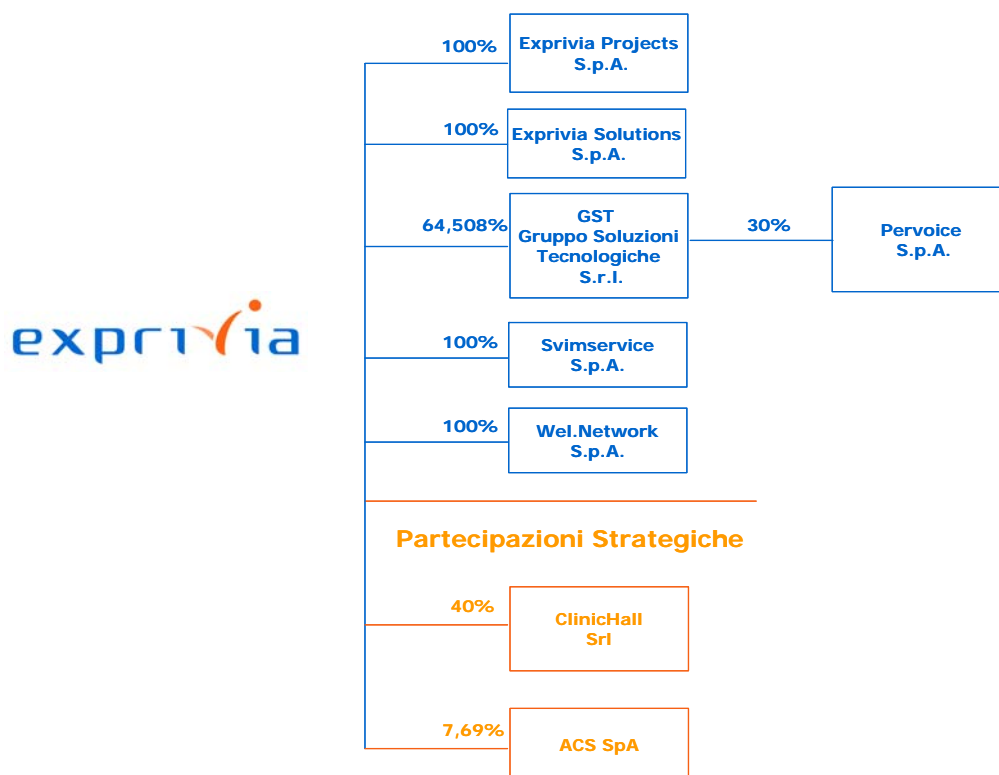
exprivia

100%
Exprivia Projects S.p.A.

100%
Exprivia Solutions S.p.A.

64,508%
GST Gruppo Soluzioni Tecnologiche S.r.l.

30%
Pervoice S.p.A.

100%
Svimservice S.p.A.

100%
Wel.Network S.p.A.

Partecipazioni Strategiche

40%
ClinicHall Srl

7,69%
ACS SpA